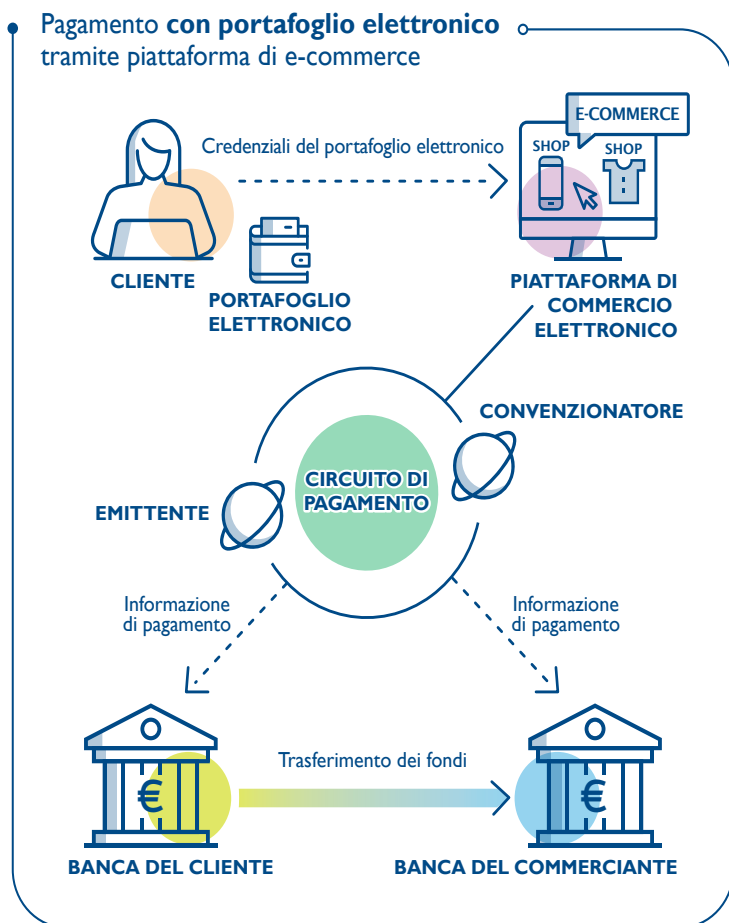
Pagamento **con portafoglio elettronico** tramite piattaforma di e-commerce

Credenziali del portafoglio elettronico

E-COMMERCE

SHOP

SHOP

CLIENTE

PORTAFOGLIO ELETTRONICO

PIATTAFORMA DI COMMERCIO ELETTRONICO

CONVENZIONATORE

CIRCUITO DI PAGAMENTO

EMITTENTE

Informazione di pagamento

Informazione di pagamento

Trasferimento dei fondi

€

€

BANCA DEL CLIENTE

BANCA DEL COMMERCIANTE